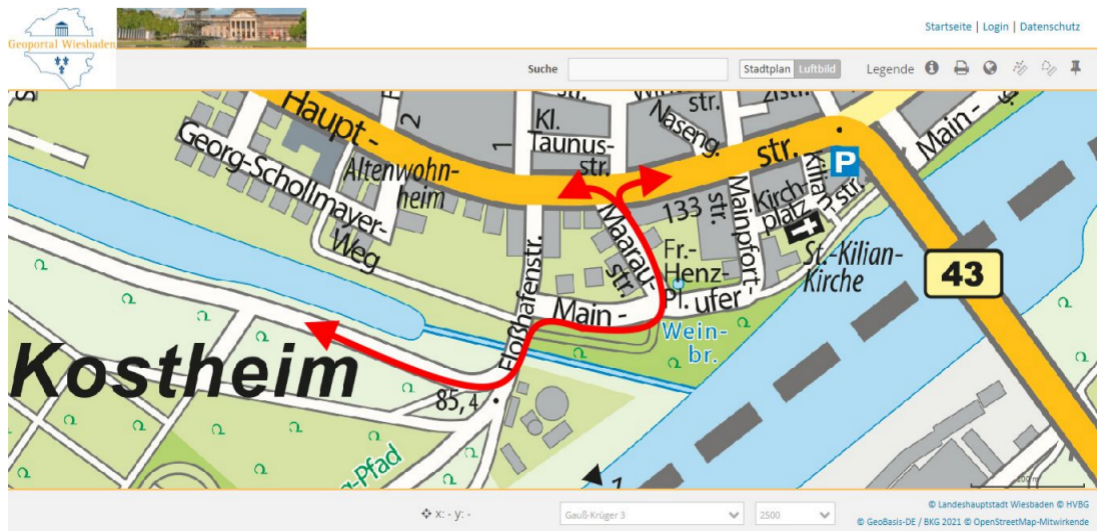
Geoportal Wiesbaden

Startseite | Login | Datenschutz

Suche
Stadtplan Luftbild
Legende

Haupt-
str.
Kl. Taunus-str.
Naseng.
Georg-Schollmayer-Weg
Altenwohnheim
2
1
133
Maarau-str.
Mainpfort-str.
Kirchplatz
Kilian-str.
P
Fr.-Henz-Pl.
St.-Kilian-Kirche
43
Main-
ufer
Floßhafenstr.
Wein-br.
Main-
Kostheim
85,4
-Pfad

x: - y: -
Gauß-Krüger 3
2500
© Landeshauptstadt Wiesbaden © HVBG
© GeoBasis-DE / BKG 2021 © OpenStreetMap-Mitwirkende